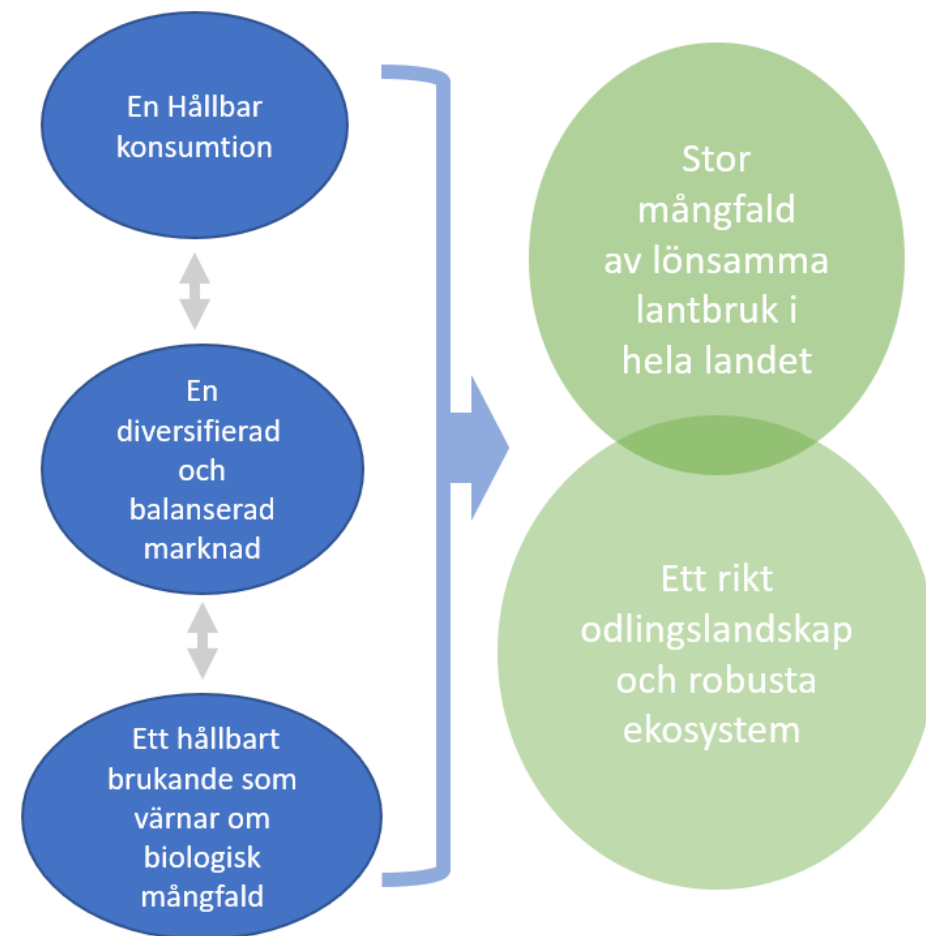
En Hållbar konsumtion

En diversifierad och balanserad marknad

Ett hållbart brukande som värnar om biologisk mångfald

Stor mångfald av lönsamma lantbruk i hela landet

Ett rikt odlingslandskap och robusta ekosystem